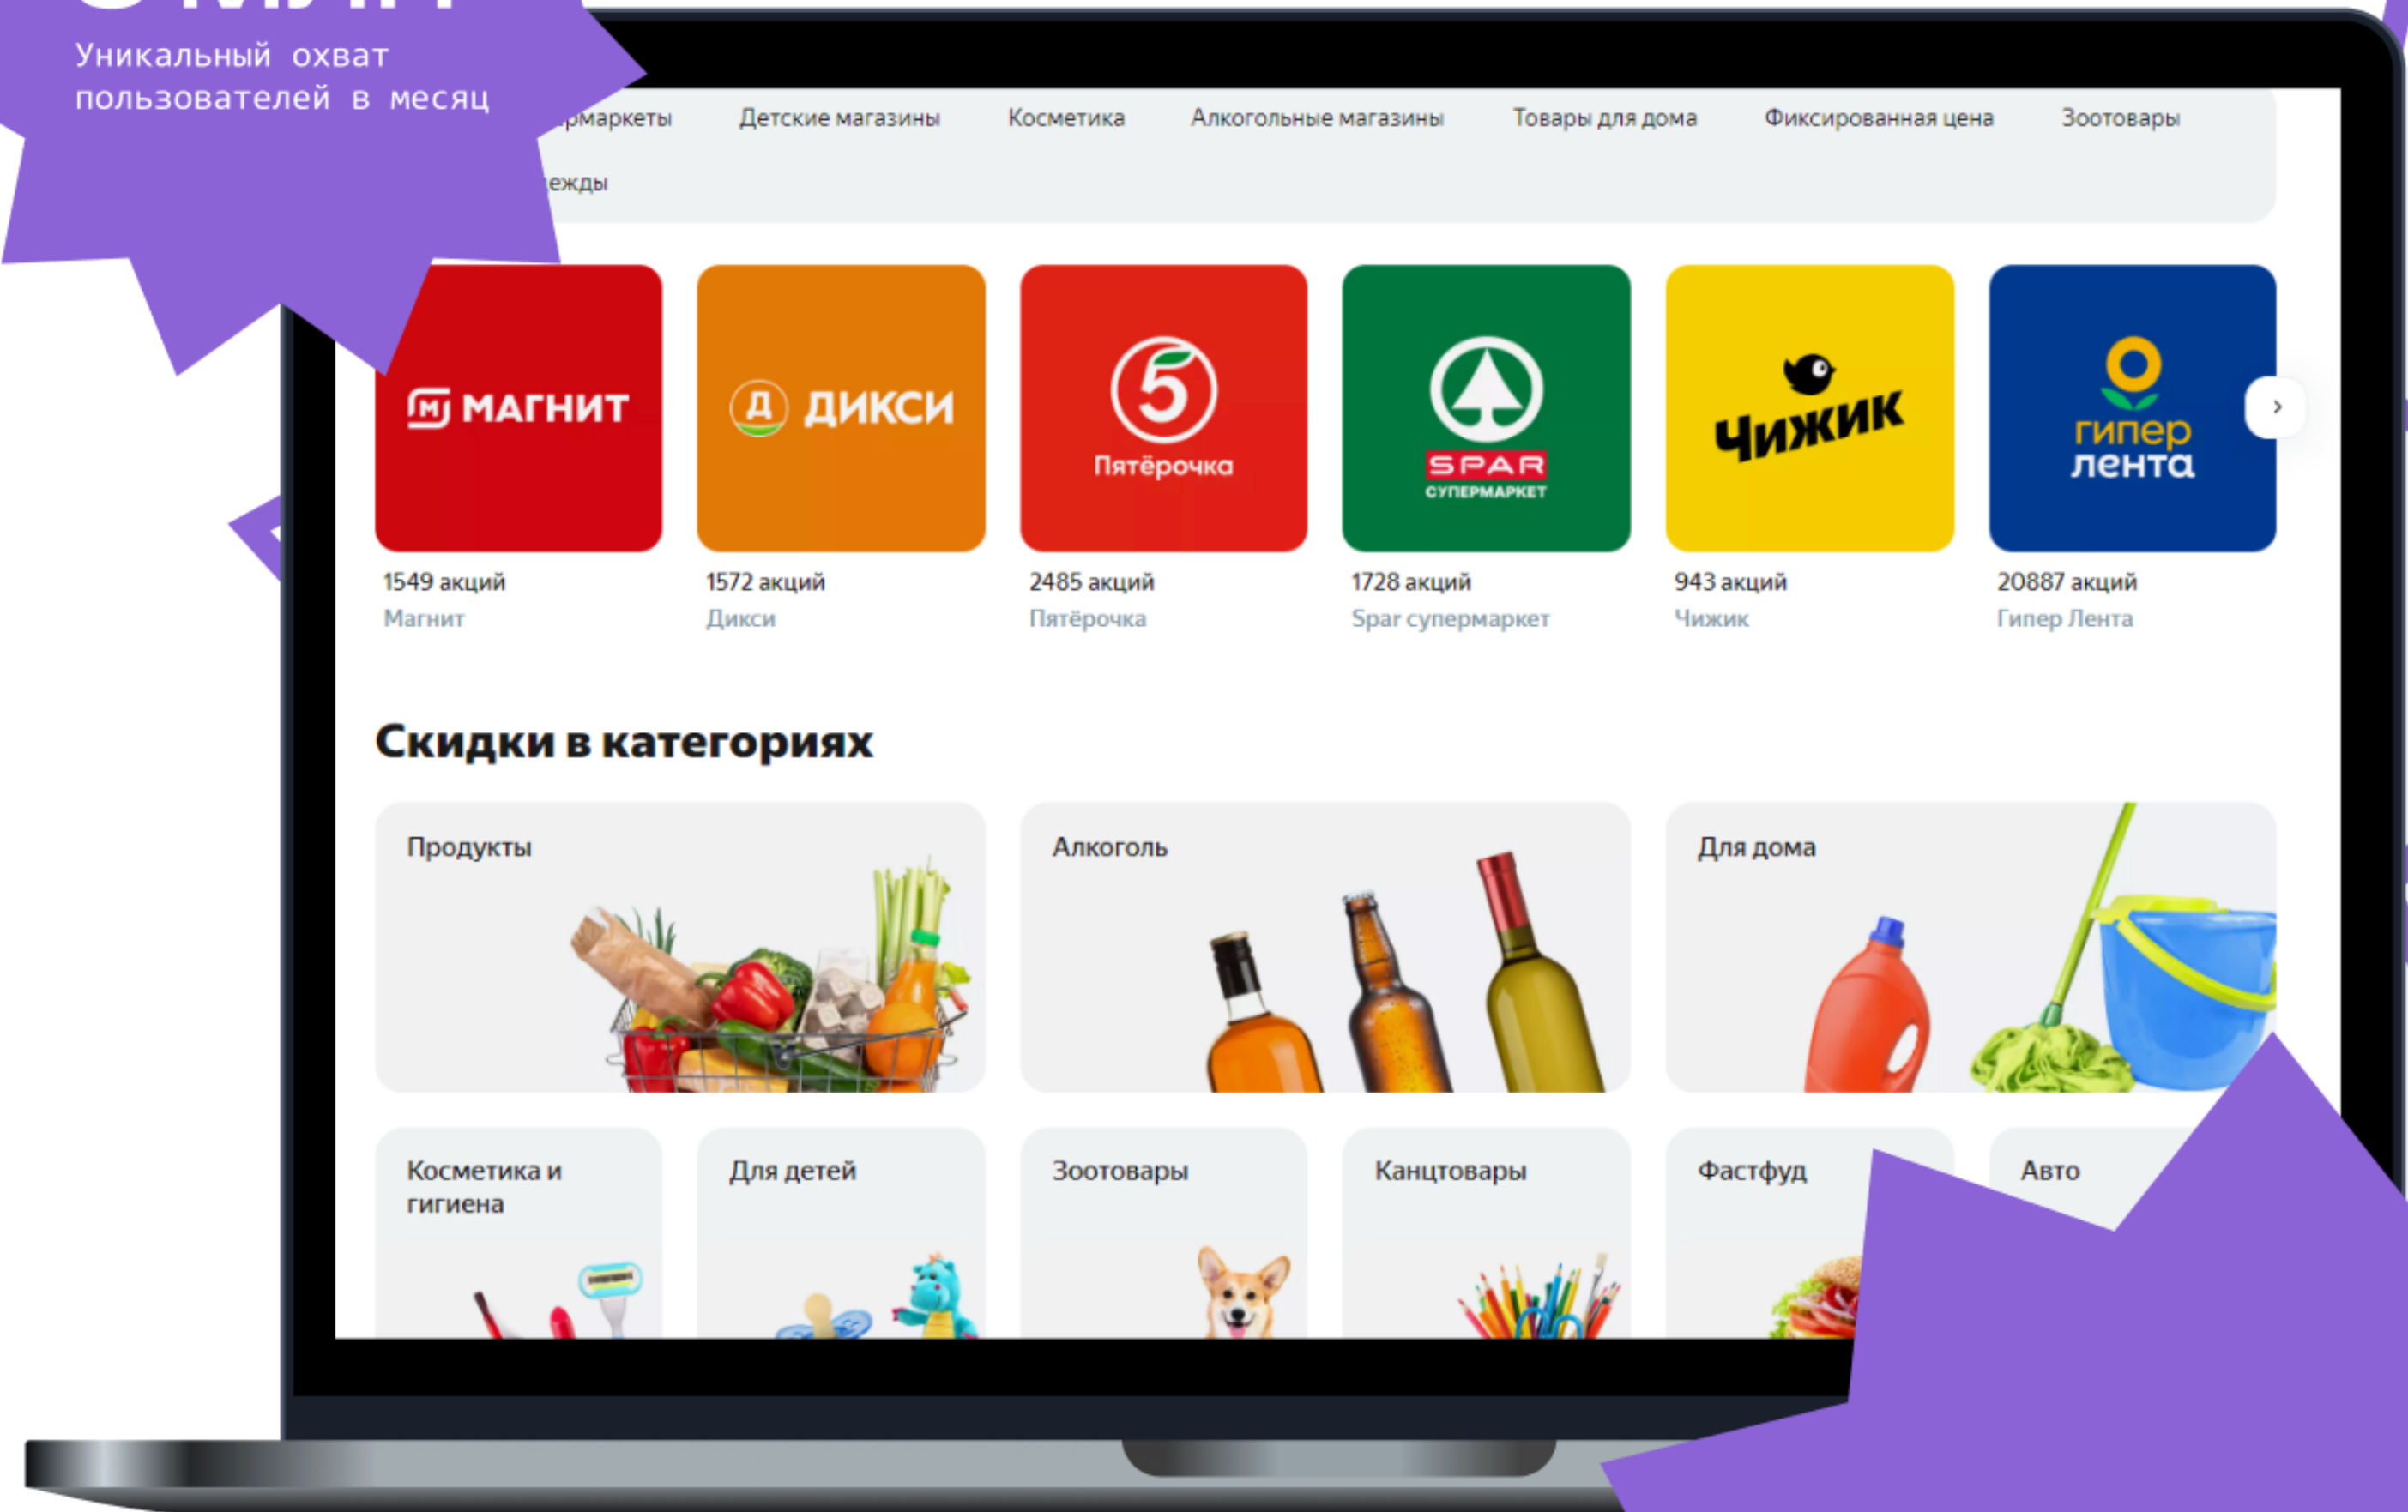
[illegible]

Уникальный охват пользователей в месяц

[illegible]рмаркеты Детские магазины Косметика Алкогольные магазины Товары для дома Фиксированная цена Зоотовары

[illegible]ежды

М МАГНИТ
1549 акций
Магнит

Д ДИКСИ
1572 акций
Дикси

5 Пятёрочка
2485 акций
Пятёрочка

SPAR СУПЕРМАРКЕТ
1728 акций
Spar супермаркет

Чижик
943 акций
Чижик

гипер лента
20887 акций
Гипер Лента

Скидки в категориях

Продукты

Алкоголь

Для дома

Косметика и гигиена

Для детей

Зоотовары

Канцтовары

Фастфуд

Авто